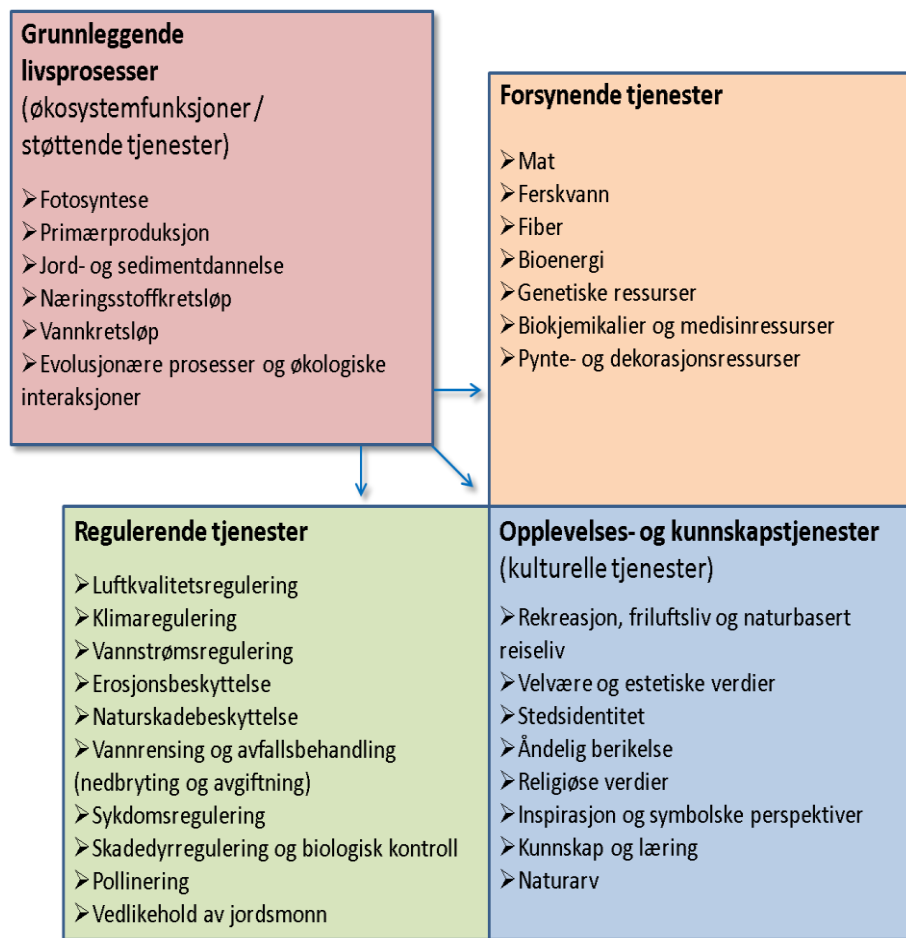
**Grunnleggende livsprosesser** (økosystemfunksjoner / støttende tjenester)

➢Fotosyntese
➢Primærproduksjon
➢Jord- og sedimentdannelse
➢Næringsstoffkretsløp
➢Vannkretsløp
➢Evolusjonære prosesser og økologiske interaksjoner

**Forsynende tjenester**

➢Mat
➢Ferskvann
➢Fiber
➢Bioenergi
➢Genetiske ressurser
➢Biokjemikalier og medisinressurser
➢Pynte- og dekorasjonsressurser

**Regulerende tjenester**

➢Luftkvalitetsregulering
➢Klimaregulering
➢Vannstrømsregulering
➢Erosjonsbeskyttelse
➢Naturskadebeskyttelse
➢Vannrensing og avfallsbehandling (nedbryting og avgiftning)
➢Sykdomsregulering
➢Skadedyrregulering og biologisk kontroll
➢Pollinering
➢Vedlikehold av jordsmonn

**Opplevelses- og kunnskapstjenester** (kulturelle tjenester)

➢Rekreasjon, friluftsliv og naturbasert reiseliv
➢Velvære og estetiske verdier
➢Stedsidentitet
➢Åndelig berikelse
➢Religiøse verdier
➢Inspirasjon og symbolske perspektiver
➢Kunnskap og læring
➢Naturarv